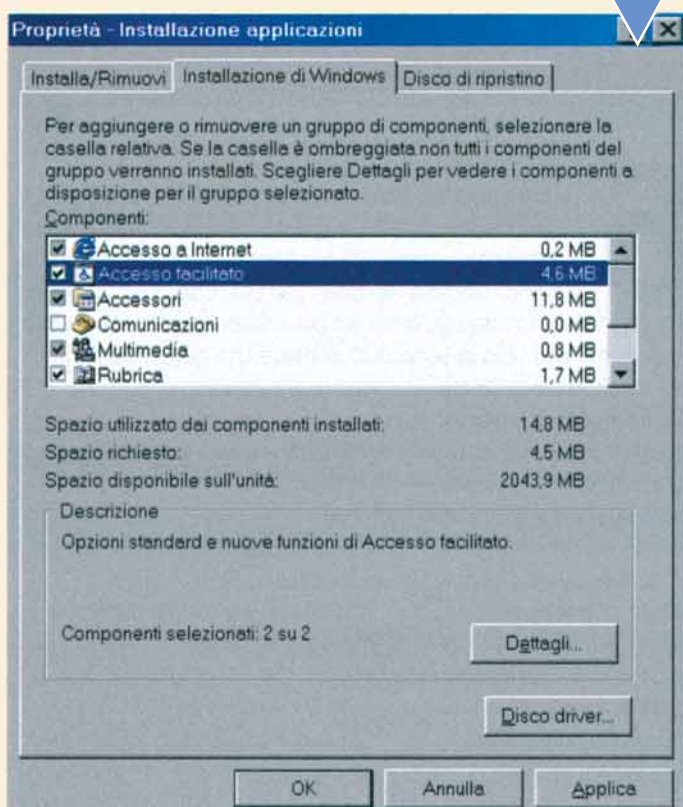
Proprietà - Installazione applicazioni

Installa/Rimuovi | Installazione di Windows | Disco di ripristino

Per aggiungere o rimuovere un gruppo di componenti, selezionare la casella relativa. Se la casella è ombreggiata non tutti i componenti del gruppo verranno installati. Scegliere Dettagli per vedere i componenti a disposizione per il gruppo selezionato.

Componenti:

| | | |
|---|---|---|
| ☑ | Accesso a Internet | 0,2 MB |
| ☑ | Accesso facilitato | 4,6 MB |
| ☑ | Accessori | 11,8 MB |
| ☐ | Comunicazioni | 0,0 MB |
| ☑ | Multimedia | 0,8 MB |
| ☑ | Rubrica | 1,7 MB |

Spazio utilizzato dai componenti installati: 14,8 MB
Spazio richiesto: 4,5 MB
Spazio disponibile sull'unità: 2043,9 MB

Descrizione
Opzioni standard e nuove funzioni di Accesso facilitato.

Componenti selezionati: 2 su 2

Dettagli...

Disco driver...

OK | Annulla | Applica